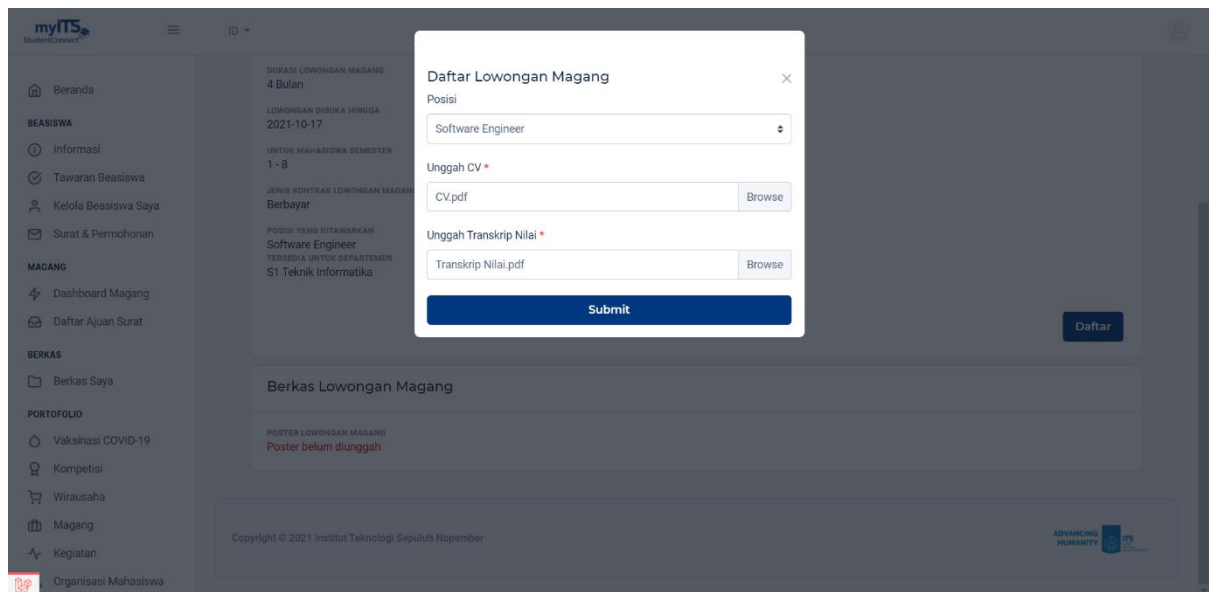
myITS StudentConnect

ID

Beranda
BEASISWA
Informasi
Tawaran Beasiswa
Kelola Beasiswa Saya
Surat & Permohonan
MAGANG
Dashboard Magang
Daftar Ajuan Surat
BERKAS
Berkas Saya
PORTOFOLIO
Vaksinasi COVID-19
Kompetisi
Wirausaha
Magang
Kegiatan
Organisasi Mahasiswa

DURASI LOWONGAN MAGANG
4 Bulan
LOWONGAN DIBUKA HINGGA
2021-10-17
UNTUK MAHASISWA SEMESTER
1 - 8
JENIS KONTRAK LOWONGAN MAGANG
Berbayar
POSISI YANG DITAWARKAN
Software Engineer
TERSEDIA UNTUK DEPARTEMEN
S1 Teknik Informatika

Daftar

Berkas Lowongan Magang

POSTER LOWONGAN MAGANG
Poster belum diunggah

Copyright © 2021 Institut Teknologi Sepuluh Nopember

ADVANCING HUMANITY ITS

Daftar Lowongan Magang
×
Posisi
Software Engineer
Unggah CV *
CV.pdf
Browse
Unggah Transkrip Nilai *
Transkrip Nilai.pdf
Browse
Submit